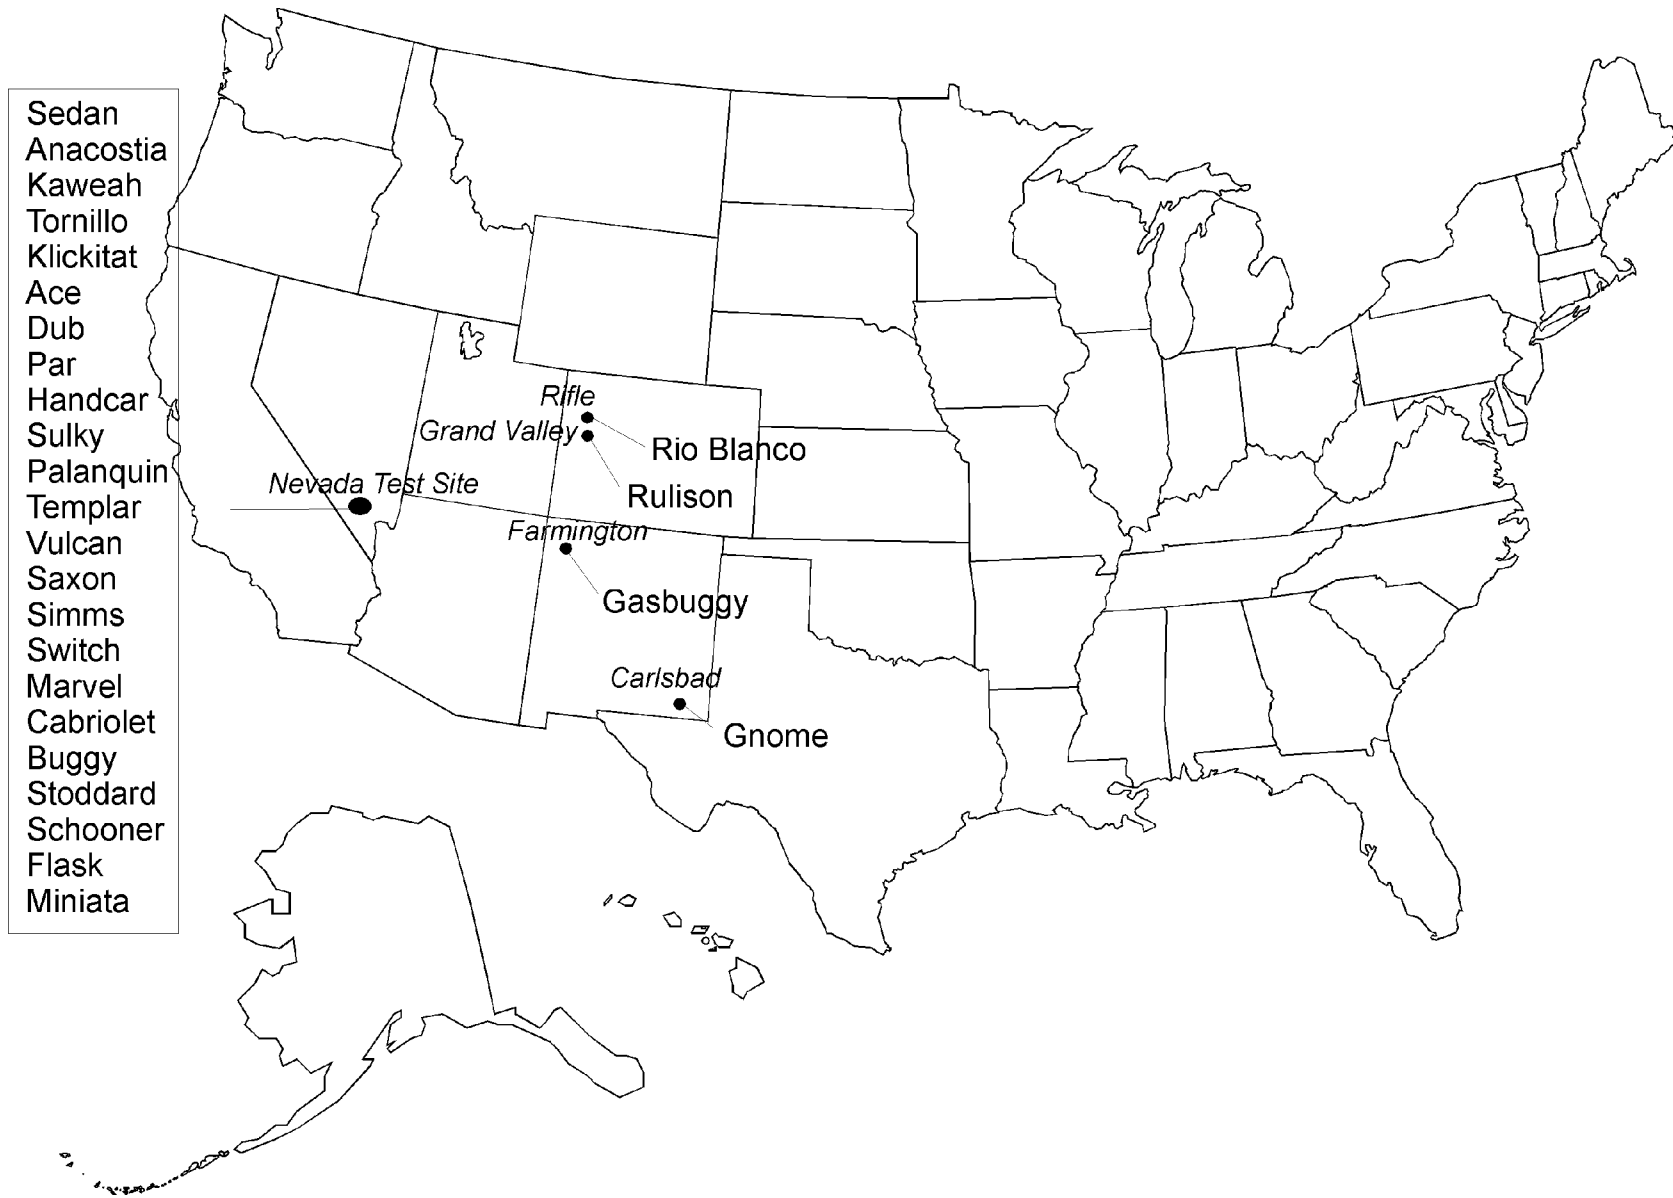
Sedan
Anacostia
Kaweah
Tornillo
Klickitat
Ace
Dub
Par
Handcar
Sulky
Palanquin
Templar
Vulcan
Saxon
Simms
Switch
Marvel
Cabriolet
Buggy
Stoddard
Schooner
Flask
Miniata

Rifle
Grand Valley
Rio Blanco
Rulison
Nevada Test Site
Farmington
Gasbuggy
Carlsbad
Gnome